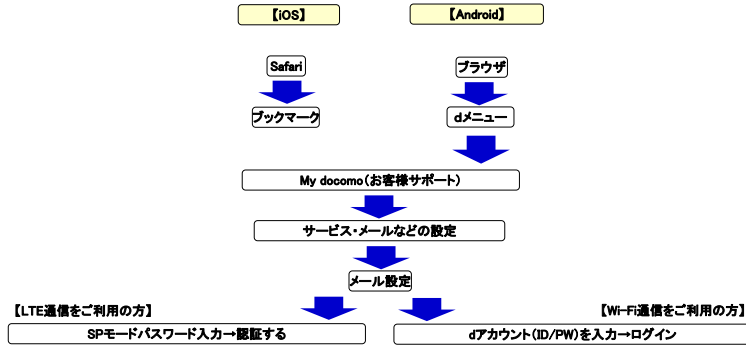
【iOS】

【Android】

Safari

ブラウザ

ブックマーク

dメニュー

My docomo（お客様サポート）

サービス・メールなどの設定

メール設定

【LTE通信をご利用の方】

【Wi-Fi通信をご利用の方】

SPモードパスワード入力→認証する

dアカウント（ID/PW）を入力→ログイン